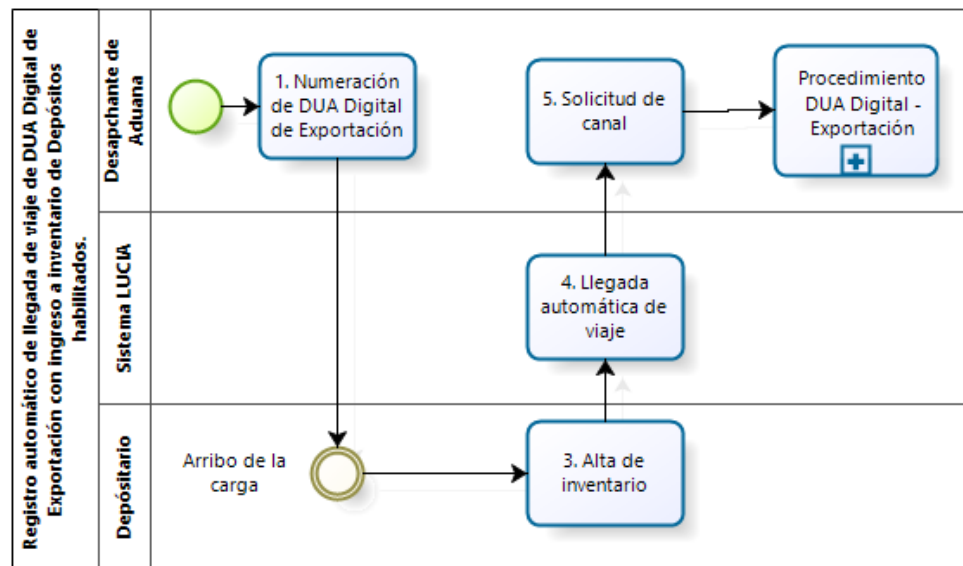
Registro automático de llegada de viaje de DUA Digital de Exportación con ingreso a inventario de Depósitos habilitados.

Desapchante de Aduana

1. Numeración de DUA Digital de Exportación

5. Solicitud de canal

Procedimiento DUA Digital - Exportación

Sistema LUCIA

4. Llegada automática de viaje

Depósitario

Arribo de la carga

3. Alta de inventario